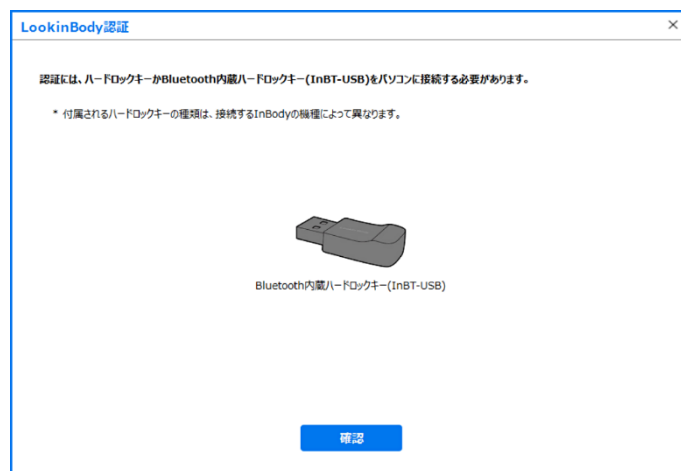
LookinBody認証

×

認証には、ハードロックキーかBluetooth内蔵ハードロックキー(InBT-USB)をパソコンに接続する必要があります。

＊ 付属されるハードロックキーの種類は、接続するInBodyの機種によって異なります。

Bluetooth内蔵ハードロックキー(InBT-USB)

確認